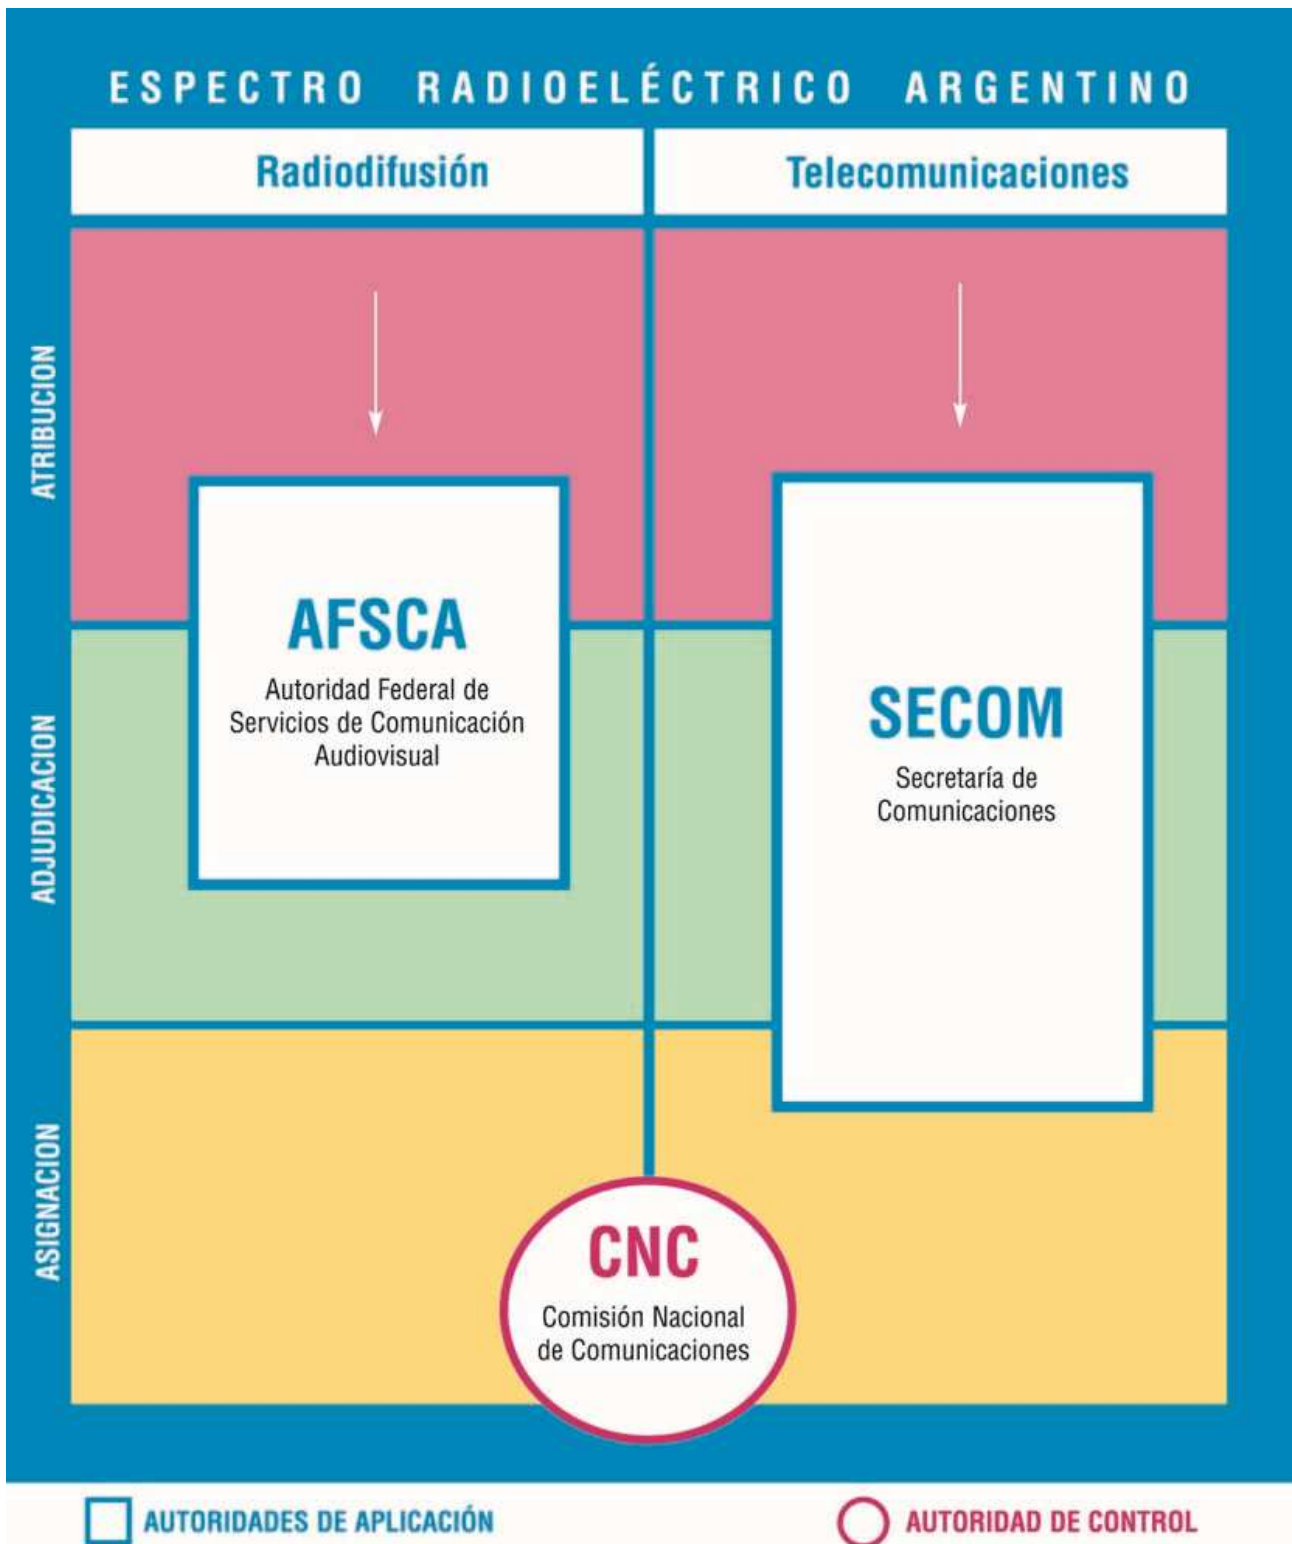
ESPECTRO RADIOELÉCTRICO ARGENTINO

Radiodifusión

Telecomunicaciones

ATRIBUCION

ADJUDICACION

ASIGNACION

AFSCA
Autoridad Federal de Servicios de Comunicación Audiovisual

SECOM
Secretaría de Comunicaciones

CNC
Comisión Nacional de Comunicaciones

AUTORIDADES DE APLICACIÓN

AUTORIDAD DE CONTROL